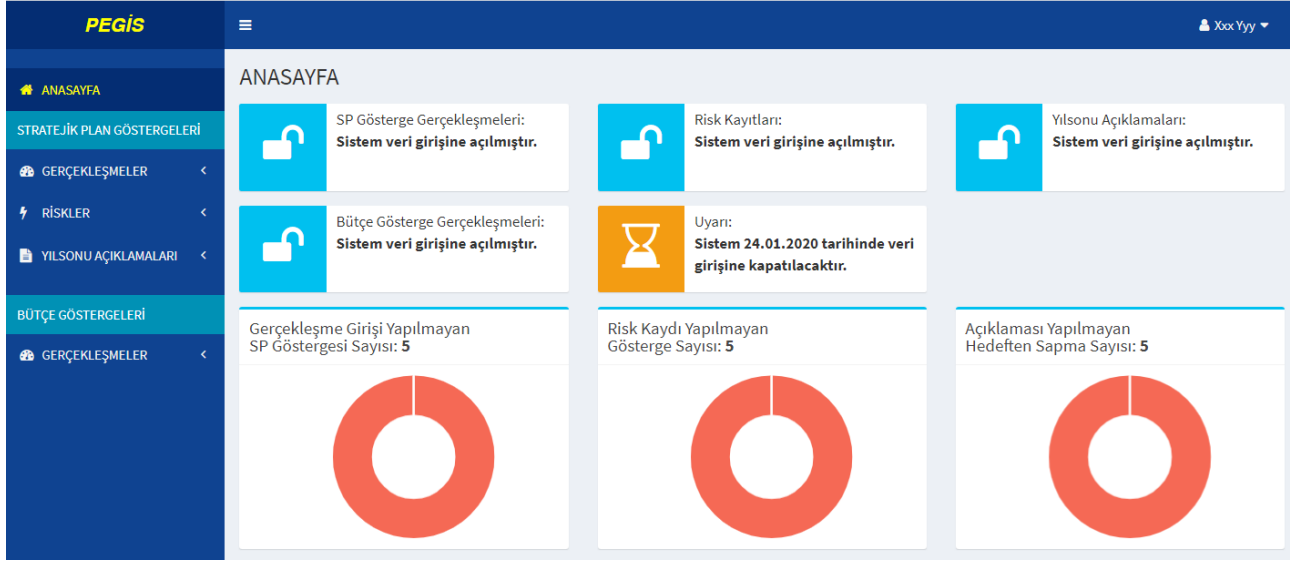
PEGİS

Xxx Yyy

ANASAYFA

STRATEJİK PLAN GÖSTERGELERİ

GERÇEKLEŞMELER

RİSKLER

YILSONU AÇIKLAMALARI

BÜTÇE GÖSTERGELERİ

GERÇEKLEŞMELER

ANASAYFA

SP Gösterge Gerçekleşmeleri:
Sistem veri girişine açılmıştır.

Risk Kayıtları:
Sistem veri girişine açılmıştır.

Yılsonu Açıklamaları:
Sistem veri girişine açılmıştır.

Bütçe Gösterge Gerçekleşmeleri:
Sistem veri girişine açılmıştır.

Uyarı:
Sistem 24.01.2020 tarihinde veri girişine kapatılacaktır.

Gerçekleşme Girişi Yapılmayan SP Göstergesi Sayısı: 5

Risk Kaydı Yapılmayan Gösterge Sayısı: 5

Açıklaması Yapılmayan Hedeften Sapma Sayısı: 5